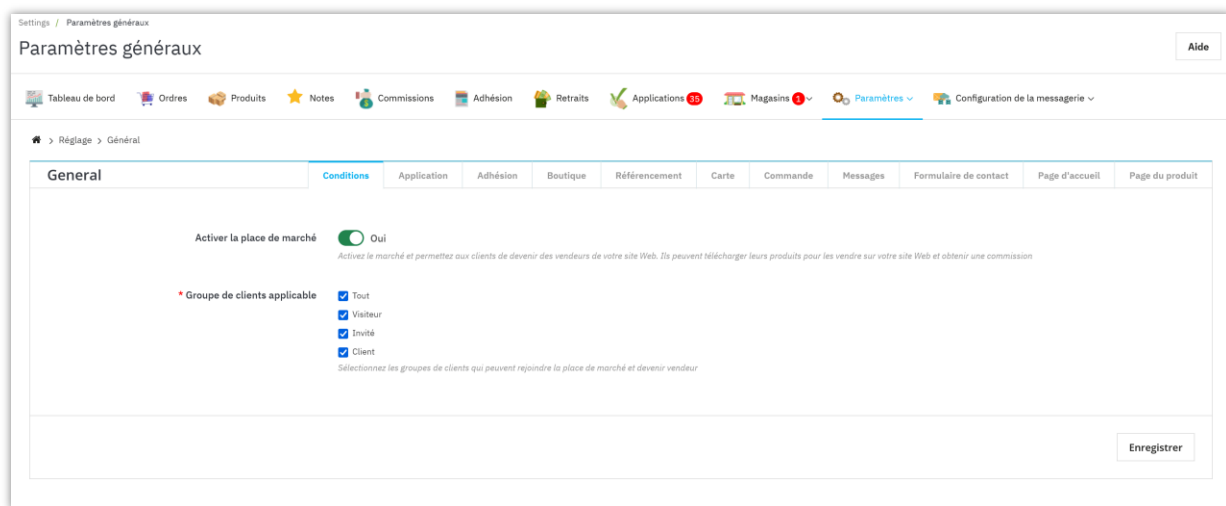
Settings / Paramètres généraux

Paramètres généraux

Aide

Tableau de bord Ordres Produits Notes Commissions Adhésion Retraits Applications 35 Magasins 1 Paramètres Configuration de la messagerie

> Réglage > Général

General

Conditions Application Adhésion Boutique Référencement Carte Commande Messages Formulaire de contact Page d'accueil Page du produit

Activer la place de marché Oui

Activez le marché et permettez aux clients de devenir des vendeurs de votre site Web. Ils peuvent télécharger leurs produits pour les vendre sur votre site Web et obtenir une commission

* Groupe de clients applicable

Tout
Visiteur
Invité
Client

Sélectionnez les groupes de clients qui peuvent rejoindre la place de marché et devenir vendeur

Enregistrer